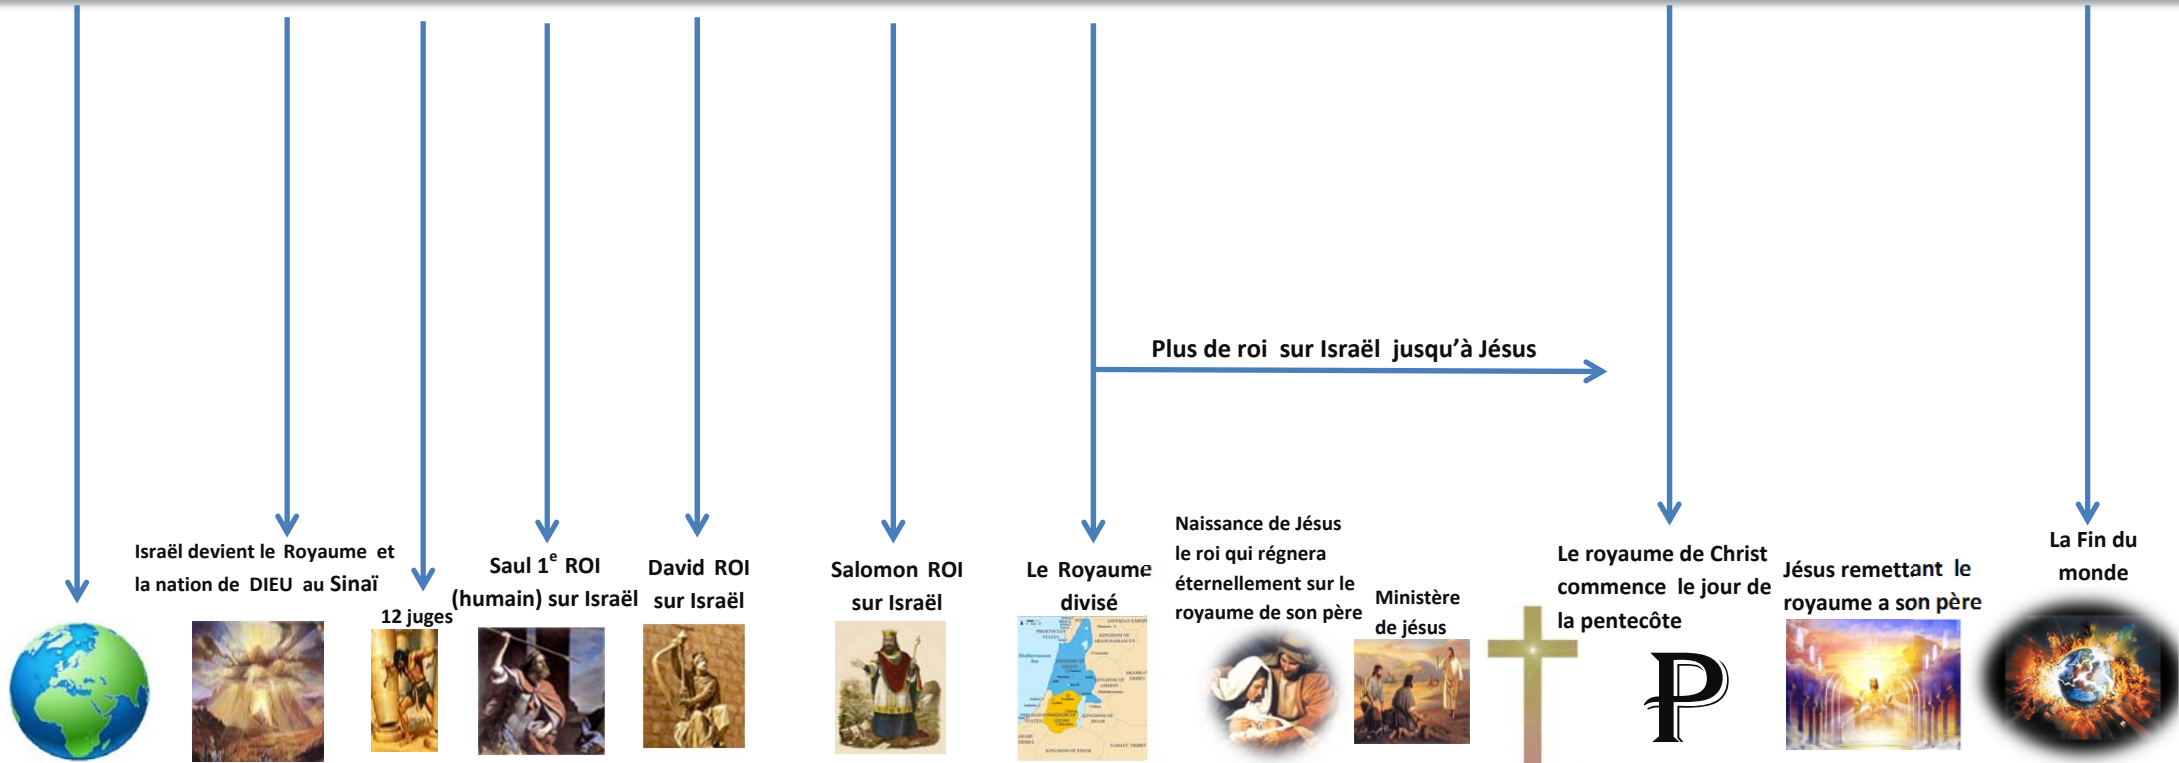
Plus de roi sur Israël jusqu'à Jésus

Israël devient le Royaume et la nation de DIEU au Sinaï

12 juges

Saul $1^{e}$ ROI (humain) sur Israël

David ROI sur Israël

Salomon ROI sur Israël

Le Royaume divisé

Naissance de Jésus le roi qui régnera éternellement sur le royaume de son père

Ministère de jésus

Le royaume de Christ commence le jour de la pentecôte

Jésus remettant le royaume a son père

La Fin du monde